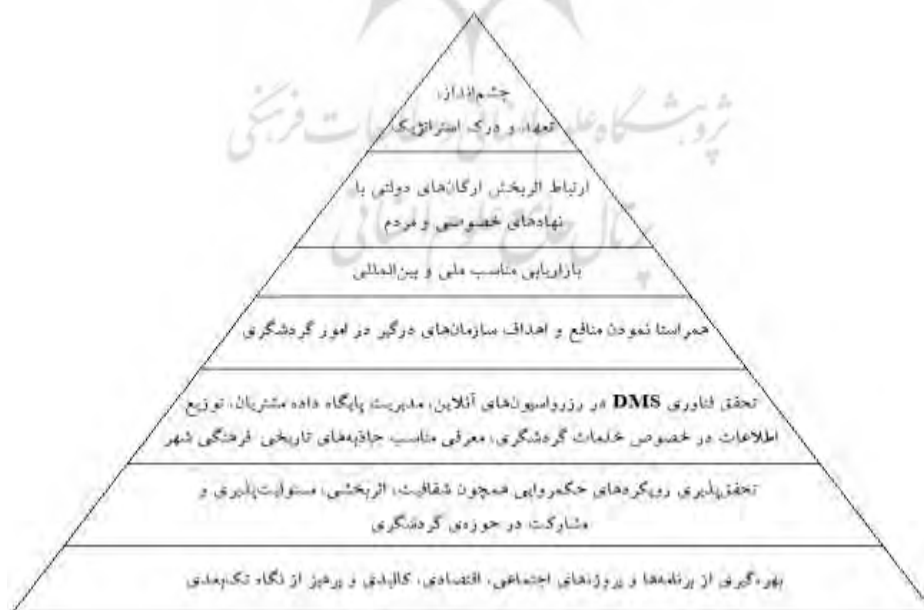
چشم‌انداز،
تعهد و درک استراتژیک

ارتباط اثربخش ارگان‌های دولتی با نهادهای خصوصی و مردم

بازاریابی مناسب ملی و بین‌المللی

همراستا نمودن منافع و اهداف سازمان‌های درگیر در امور گردشگری

تحقق فناوری DMS در رزرواسیون‌های آنلاین، مدیریت پایگاه داده مشتریان، توزیع اطلاعات در خصوص خدمات گردشگری، معرفی مناسب جاذبه‌های تاریخی فرهنگی شهر

تحقق‌پذیری رویکردهای حکمروایی همچون شفافیت، اثربخشی، مسئولیت‌پذیری و مشارکت در حوزه‌ی گردشگری

بهره‌گیری از برنامه‌ها و پروژه‌های اجتماعی، اقتصادی، کالبدی و پرهیز از نگاه تک‌بعدی

پژوهشگاه علوم انسانی و مطالعات فرهنگی
پرتال جامع علوم انسانی